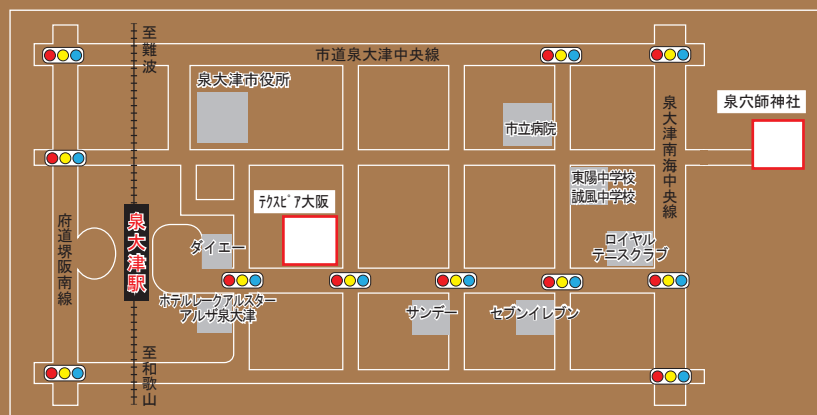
至難波

市道泉大津中央線

泉大津市役所

泉穴師神社

市立病院

泉大津南海中央線

東陽中学校
誠風中学校

テクスピア大阪

泉大津駅

府道堺阪南線

ダイエー

ロイヤルテニスクラブ

ホテルレークアルスターアルザ泉大津

サンデー

セブンイレブン

至和歌山